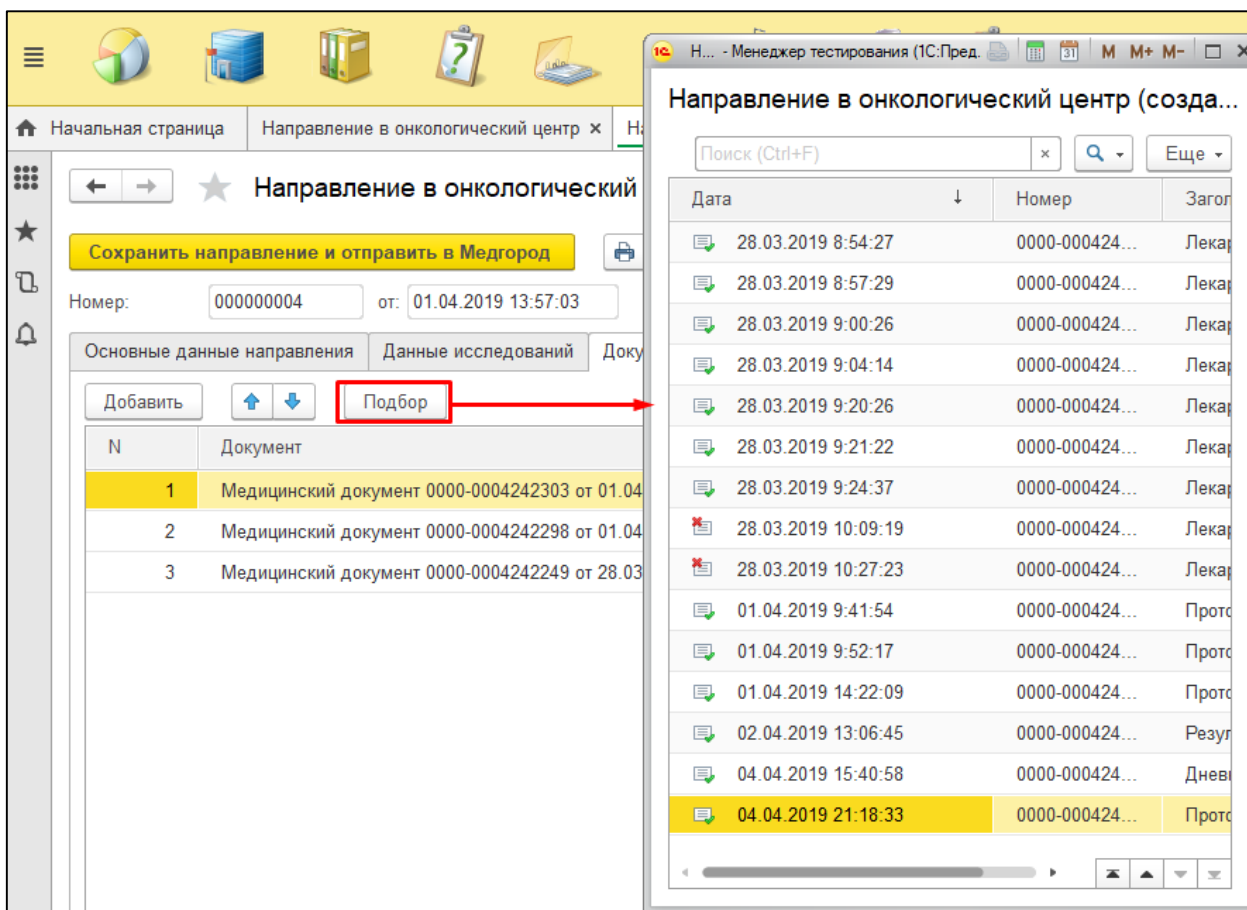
Начальная страница | Направление в онкологический центр × | На

Направление в онкологический

Сохранить направление и отправить в Медгород

Номер: 000000004 от: 01.04.2019 13:57:03

Основные данные направления | Данные исследований | Доку

Добавить | Подбор

| N | Документ |
|---|---|
| 1 | Медицинский документ 0000-0004242303 от 01.04 |
| 2 | Медицинский документ 0000-0004242298 от 01.04 |
| 3 | Медицинский документ 0000-0004242249 от 28.03 |

Н... - Менеджер тестирования (1С:Пред. M M+ M-

Направление в онкологический центр (созда...

Поиск (Ctrl+F) × Еще

| Дата | Номер | Загол |
|---|---|---|
| 28.03.2019 8:54:27 | 0000-000424... | Лекар |
| 28.03.2019 8:57:29 | 0000-000424... | Лекар |
| 28.03.2019 9:00:26 | 0000-000424... | Лекар |
| 28.03.2019 9:04:14 | 0000-000424... | Лекар |
| 28.03.2019 9:20:26 | 0000-000424... | Лекар |
| 28.03.2019 9:21:22 | 0000-000424... | Лекар |
| 28.03.2019 9:24:37 | 0000-000424... | Лекар |
| 28.03.2019 10:09:19 | 0000-000424... | Лекар |
| 28.03.2019 10:27:23 | 0000-000424... | Лекар |
| 01.04.2019 9:41:54 | 0000-000424... | Прото |
| 01.04.2019 9:52:17 | 0000-000424... | Прото |
| 01.04.2019 14:22:09 | 0000-000424... | Прото |
| 02.04.2019 13:06:45 | 0000-000424... | Резул |
| 04.04.2019 15:40:58 | 0000-000424... | Днев |
| 04.04.2019 21:18:33 | 0000-000424... | Прото |